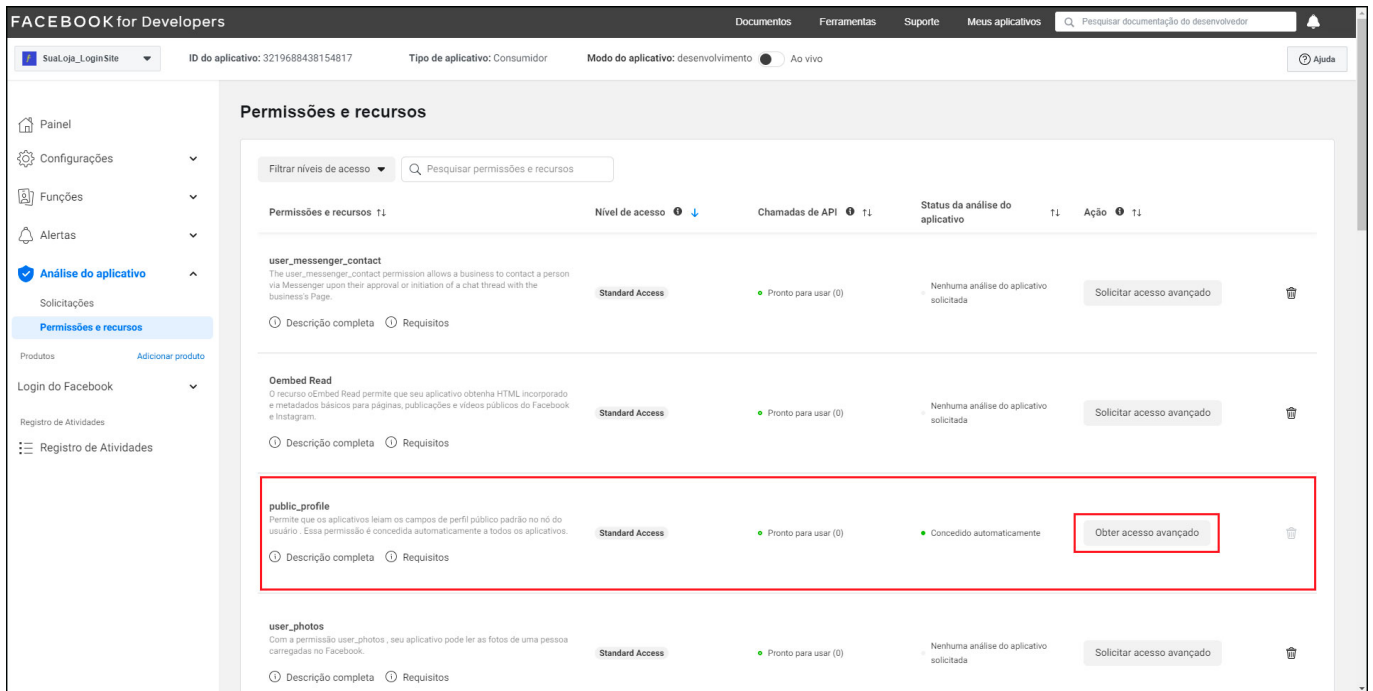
FACEBOOK for Developers

Documentos Ferramentas Suporte Meus aplicativos Pesquisar documentação do desenvolvedor

SuaLoja_LoginSite

ID do aplicativo: 3219688438154817 Tipo de aplicativo: Consumidor Modo do aplicativo: desenvolvimento Ao vivo

Ajuda

Painel
Configurações
Funções
Alertas
Análise do aplicativo
Solicitações
Permissões e recursos
Produtos Adicionar produto
Login do Facebook
Registro de Atividades
Registro de Atividades

Permissões e recursos

Filtrar níveis de acesso Pesquisar permissões e recursos

| Permissões e recursos ↑↓ | Nível de acesso ↓ | Chamadas de API ↑↓ | Status da análise do aplicativo ↑↓ | Ação ↑↓ |
|---|---|---|---|---|
| user_messenger_contact The user_messenger_contact permission allows a business to contact a person via Messenger upon their approval or initiation of a chat thread with the business's Page. Descrição completa Requisitos | Standard Access | Pronto para usar (0) | Nenhuma análise do aplicativo solicitada | Solicitar acesso avançado |
| Oembed Read O recurso oEmbed Read permite que seu aplicativo obtenha HTML incorporado e metadados básicos para páginas, publicações e vídeos públicos do Facebook e Instagram. Descrição completa Requisitos | Standard Access | Pronto para usar (0) | Nenhuma análise do aplicativo solicitada | Solicitar acesso avançado |
| public_profile Permite que os aplicativos leiam os campos de perfil público padrão no nó do usuário . Essa permissão é concedida automaticamente a todos os aplicativos. Descrição completa Requisitos | Standard Access | Pronto para usar (0) | Concedido automaticamente | Obter acesso avançado |
| user_photos Com a permissão user_photos , seu aplicativo pode ler as fotos de uma pessoa carregadas no Facebook. Descrição completa Requisitos | Standard Access | Pronto para usar (0) | Nenhuma análise do aplicativo solicitada | Solicitar acesso avançado |